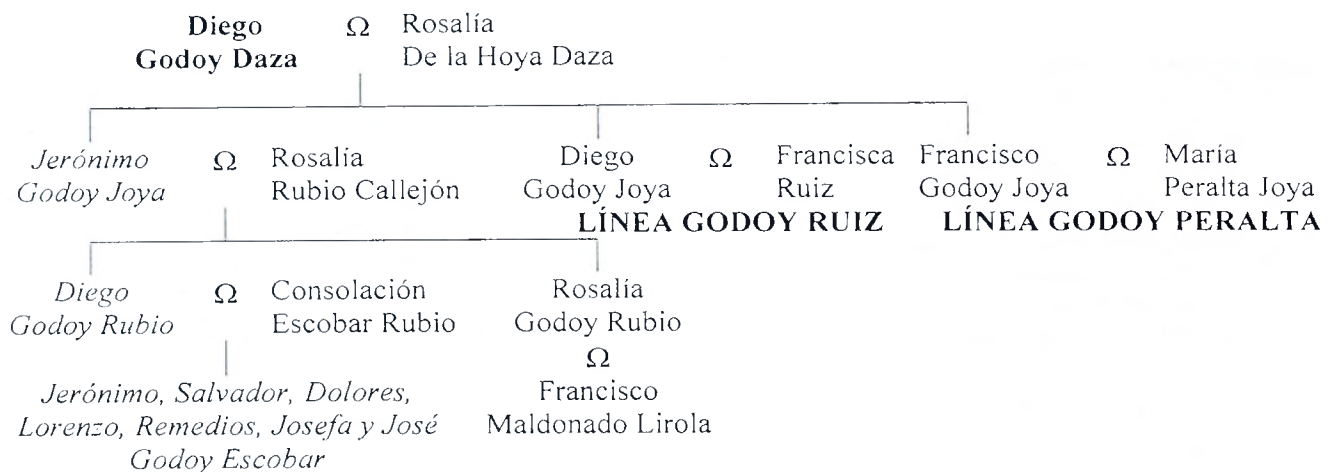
Diego Godoy Daza $\Omega$ Rosalía De la Hoya Daza

Jerónimo Godoy Joya $\Omega$ Rosalia Rubio Callejón

Diego Godoy Joya $\Omega$ Francisca Ruiz
LÍNEA GODOY RUIZ

Francisco Godoy Joya $\Omega$ María Peralta Joya
LÍNEA GODOY PERALTA

Diego Godoy Rubio $\Omega$ Consolación Escobar Rubio

Rosalía Godoy Rubio
$\Omega$
Francisco Maldonado Lirola

Jerónimo, Salvador, Dolores, Lorenzo, Remedios, Josefa y José Godoy Escobar